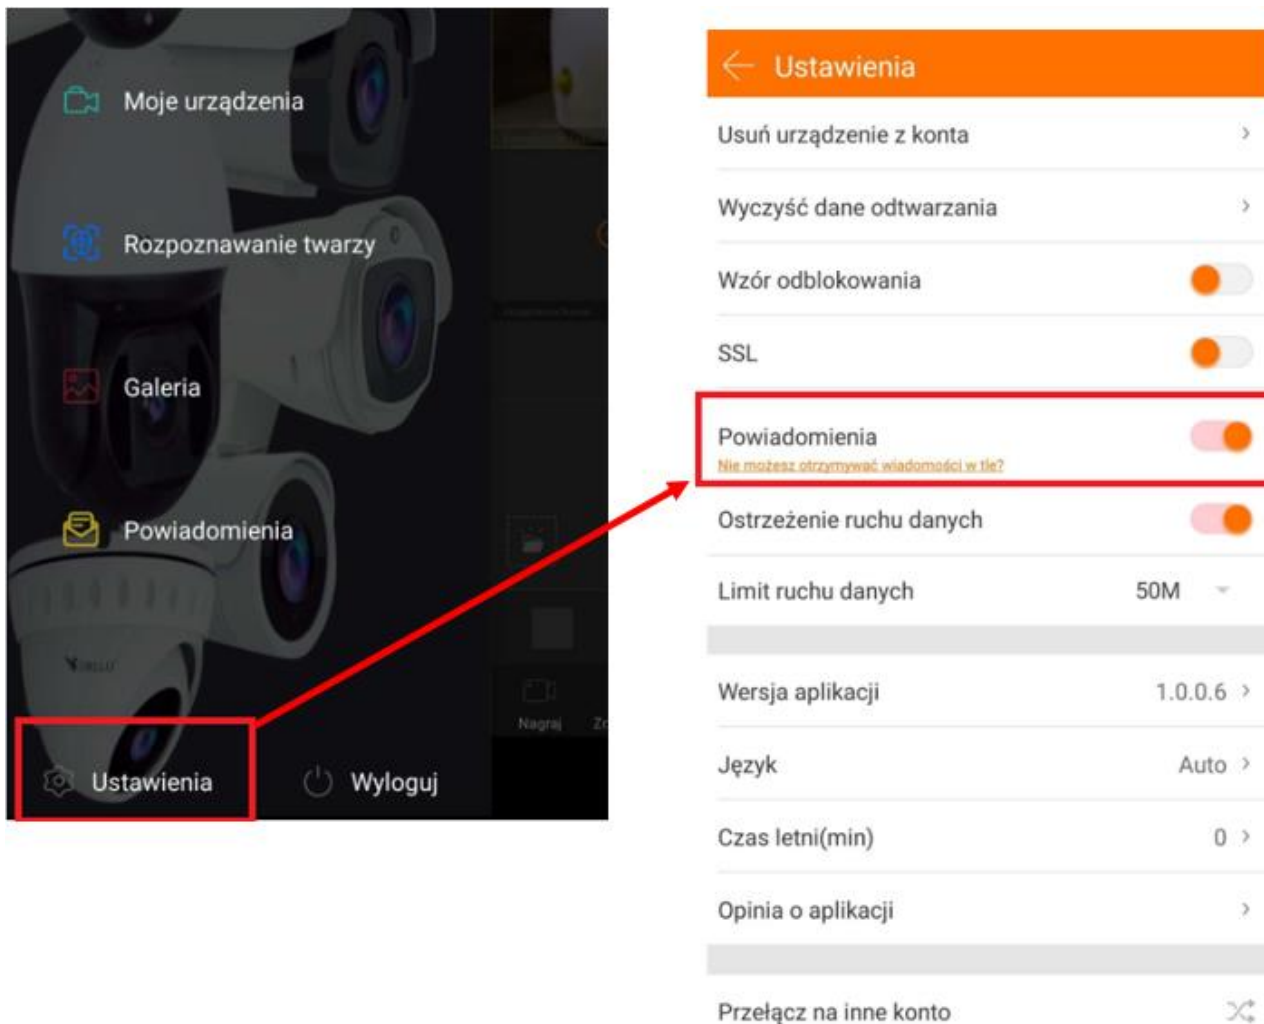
Moje urządzenia

Rozpoznawanie twarzy

Galeria

Powiadomienia

Nagraj

Ustawienia

Wyloguj

Ustawienia

Usuń urządzenie z konta

Wyczyść dane odtwarzania

Wzór odblokowania

SSL

Powiadomienia
Nie możesz otrzymywać wiadomości w tle?

Ostrzeżenie ruchu danych

Limit ruchu danych 50M

Wersja aplikacji 1.0.0.6

Język Auto

Czas letni(min) 0

Opinia o aplikacji

Przełącz na inne konto